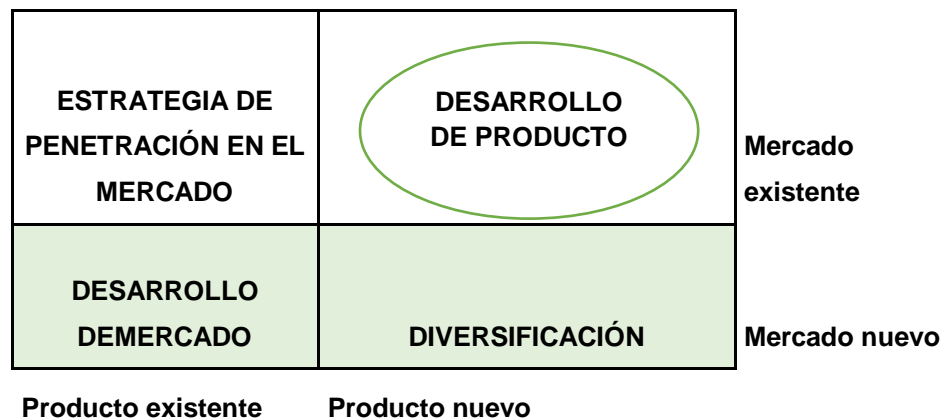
| ESTRATEGIA DE PENETRACIÓN EN EL MERCADO | DESARROLLO DE PRODUCTO | Mercado existente |
|---|---|---|
| DESARROLLO DEMERCADO | DIVERSIFICACIÓN | Mercado nuevo |
| Producto existente | Producto nuevo | |